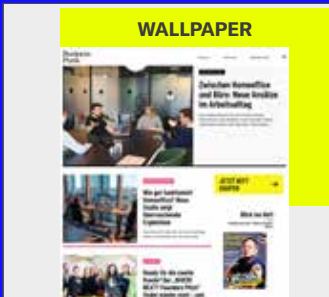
WALLPAPER

Business Punk

Zwischen Homeoffice und Büro: Neue Ansätze im Arbeitsalltag

Wie gut funktioniert Homeoffice? Neue Studie zeigt überraschende Ergebnisse

JETZT HEFT KAUFEN

Blick ins Heft

Ready für die zweite Runde? Der „BORN TO BE WILD“ Founders Pitch?

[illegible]